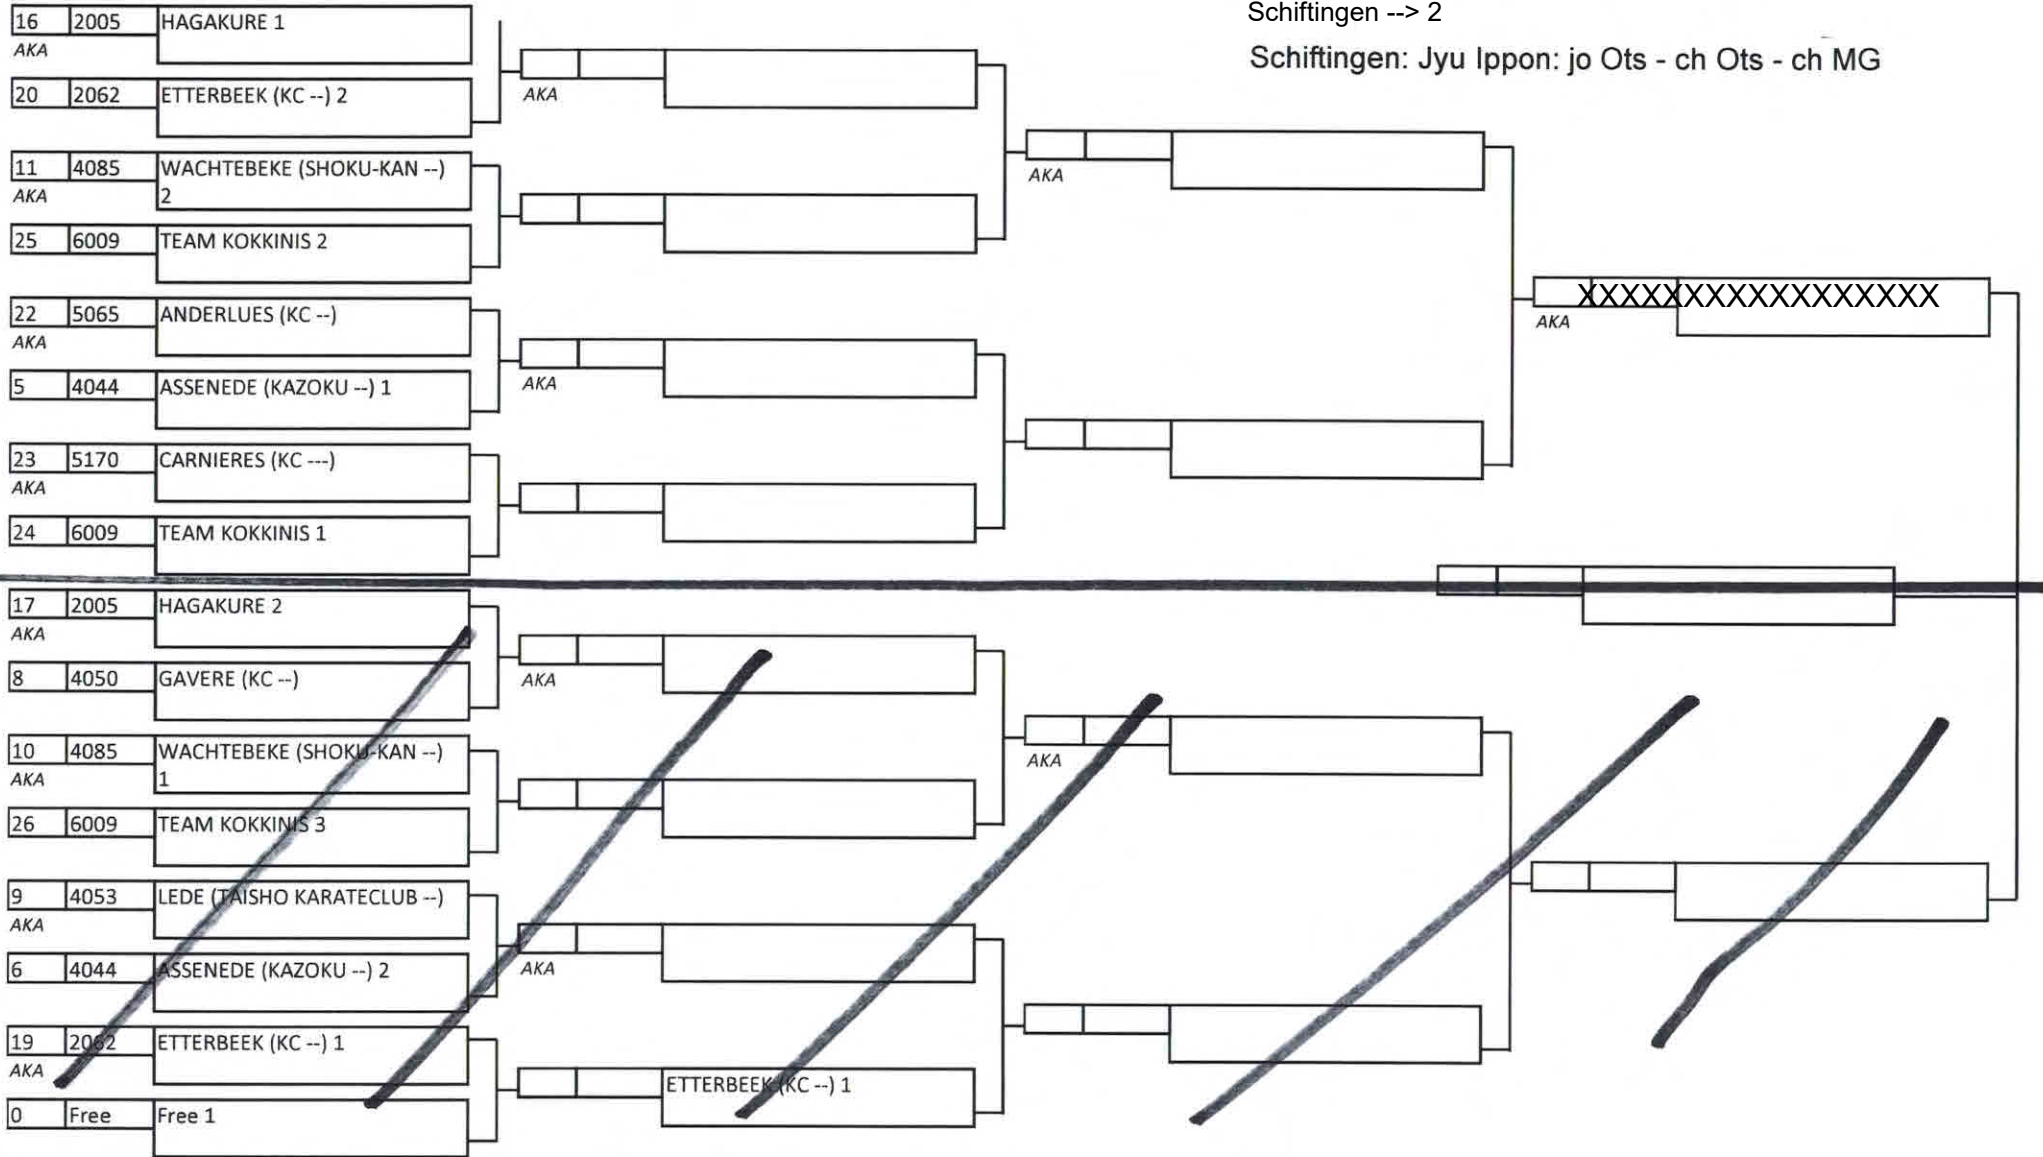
Schiftingen --> 2
Schiftingen: Jyu Ippon: jo Ots - ch Ots - ch MG

16 2005 HAGAKURE 1
AKA
20 2062 ETTERBEEK (KC --) 2
11 4085 WACHTEBEKE (SHOKU-KAN --) 2
AKA
25 6009 TEAM KOKKINIS 2
22 5065 ANDERLUES (KC --)
AKA
5 4044 ASSENEDE (KAZOKU --) 1
23 5170 CARNIERES (KC ---)
AKA
24 6009 TEAM KOKKINIS 1

AKA
AKA
AKA
AKA
XXXXXXXXXXXXXXXX
AKA

17 2005 HAGAKURE 2
AKA
8 4050 GAVERE (KC --)
10 4085 WACHTEBEKE (SHOKU-KAN --) 1
AKA
26 6009 TEAM KOKKINIS 3
9 4053 LEDE (TAISHO KARATECLUB --)
AKA
6 4044 ASSENEDE (KAZOKU --) 2
19 2062 ETTERBEEK (KC --) 1
AKA
0 Free Free 1

AKA
AKA
AKA
ETTERBEEK (KC --) 1